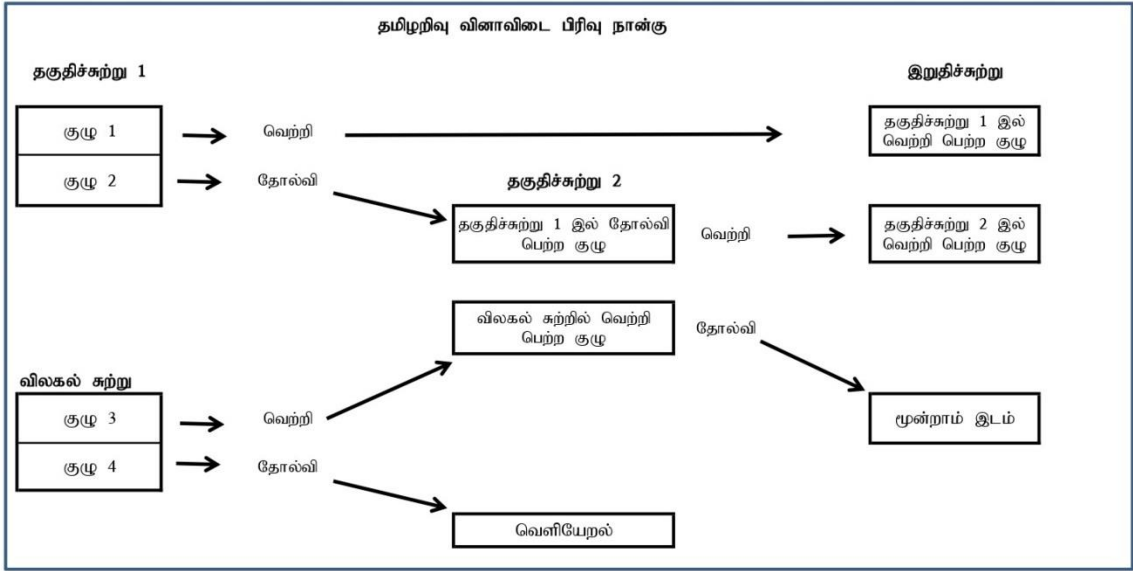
தமிழறிவு வினாவிடை பிரிவு நான்கு

தகுதிச்சுற்று 1

இறுதிச்சுற்று

குழு 1

வெற்றி

தகுதிச்சுற்று 1 இல் வெற்றி பெற்ற குழு

குழு 2

தோல்வி

தகுதிச்சுற்று 2

தகுதிச்சுற்று 1 இல் தோல்வி பெற்ற குழு

வெற்றி

தகுதிச்சுற்று 2 இல் வெற்றி பெற்ற குழு

விலகல் சுற்றில் வெற்றி பெற்ற குழு

தோல்வி

விலகல் சுற்று

குழு 3

வெற்றி

மூன்றாம் இடம்

குழு 4

தோல்வி

வெளியேறல்